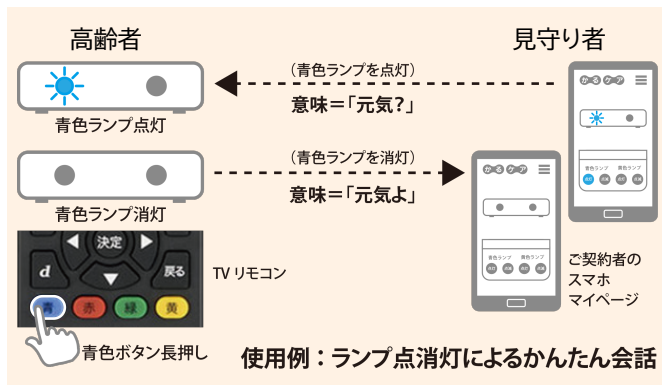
高齢者

見守り者

(青色ランプを点灯)
意味=「元気?」

青色ランプ点灯

(青色ランプを消灯)
意味=「元気よ」

青色ランプ消灯

決定

d

戻る

青 赤 緑 黄

TV リモコン

青色ボタン長押し

かるケア

青色ランプ 青色ランプ

かるケア

青色ランプ 青色ランプ

ご契約者の
スマホ
マイページ

使用例:ランプ点消灯によるかんたん会話